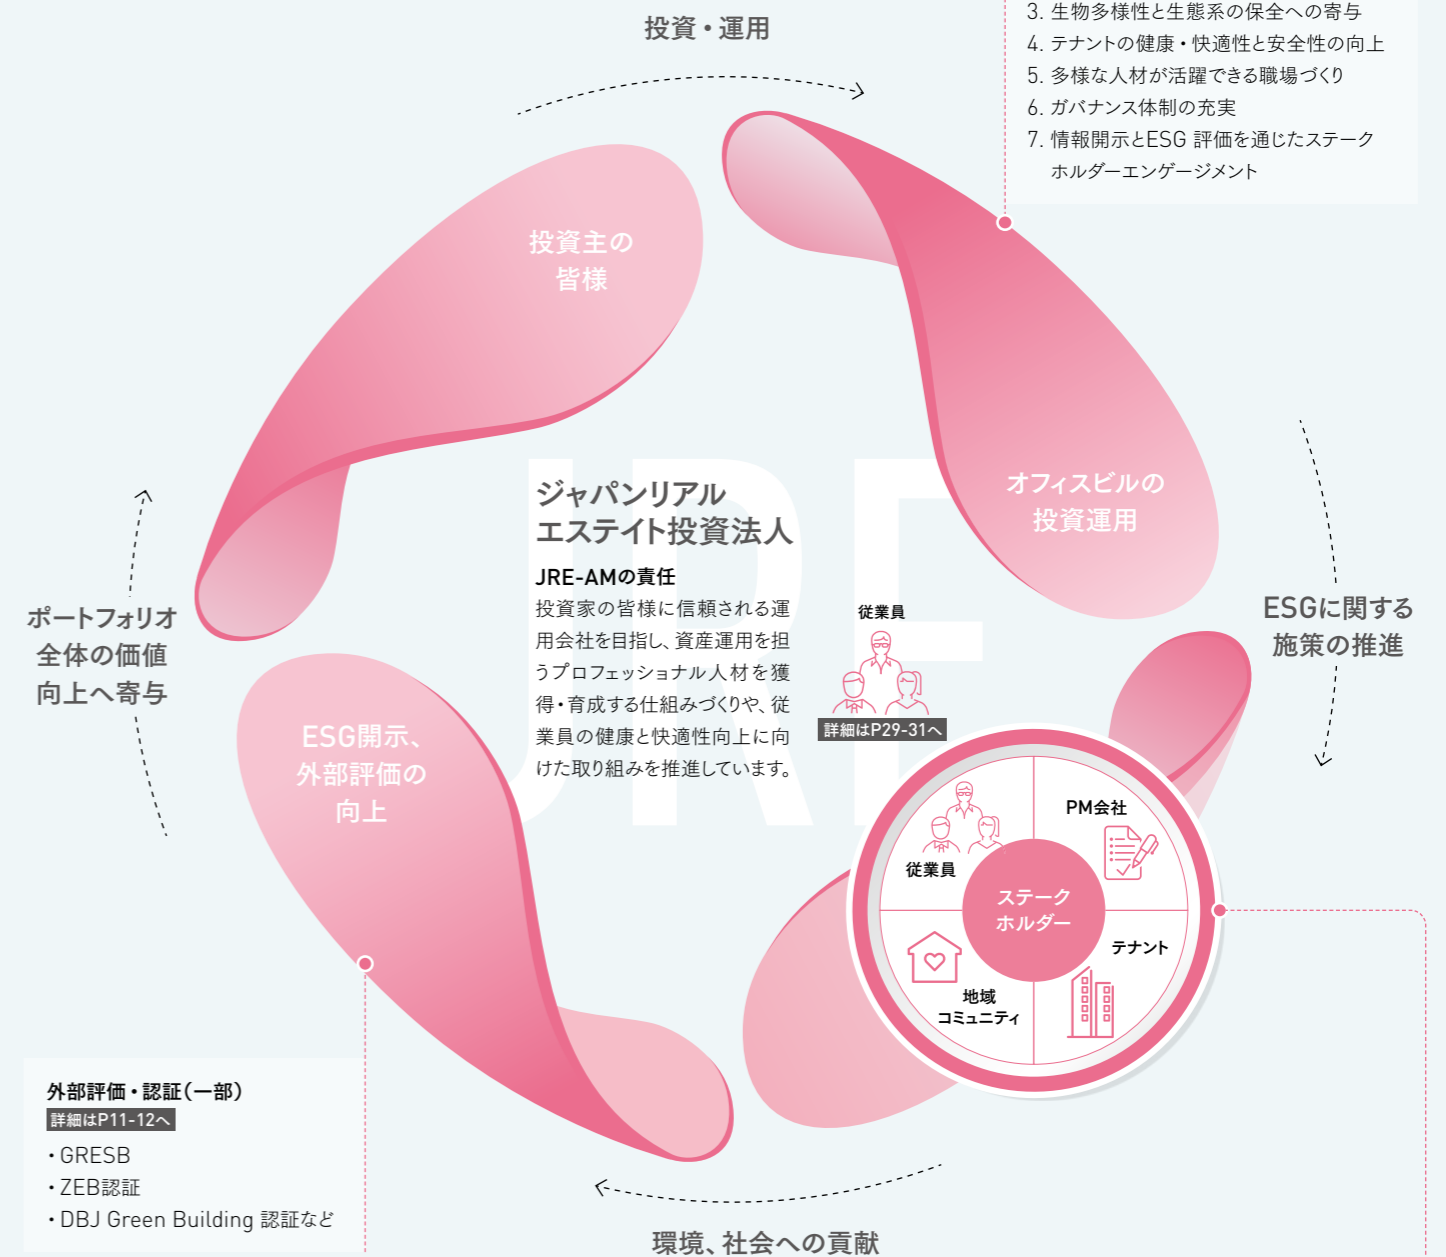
投資・運用

3. 生物多様性と生態系の保全への寄与
4. テナントの健康・快適性と安全性の向上
5. 多様な人材が活躍できる職場づくり
6. ガバナンス体制の充実
7. 情報開示とESG 評価を通じたステークホルダーエンゲージメント

投資主の皆様

オフィスビルの投資運用

ESGに関する施策の推進

ポートフォリオ全体の価値向上へ寄与

ジャパンリアルエステイト投資法人

JRE-AMの責任
投資家の皆様に信頼される運用会社を目指し、資産運用を担うプロフェッショナル人材を獲得・育成する仕組みづくりや、従業員の健康と快適性向上に向けた取り組みを推進しています。

従業員
詳細はP29-31へ

ESG開示、外部評価の向上

従業員
PM会社
ステークホルダー
テナント
地域コミュニティ

外部評価・認証(一部)
詳細はP11-12へ
・GRESB
・ZEB認証
・DBJ Green Building 認証など

環境、社会への貢献